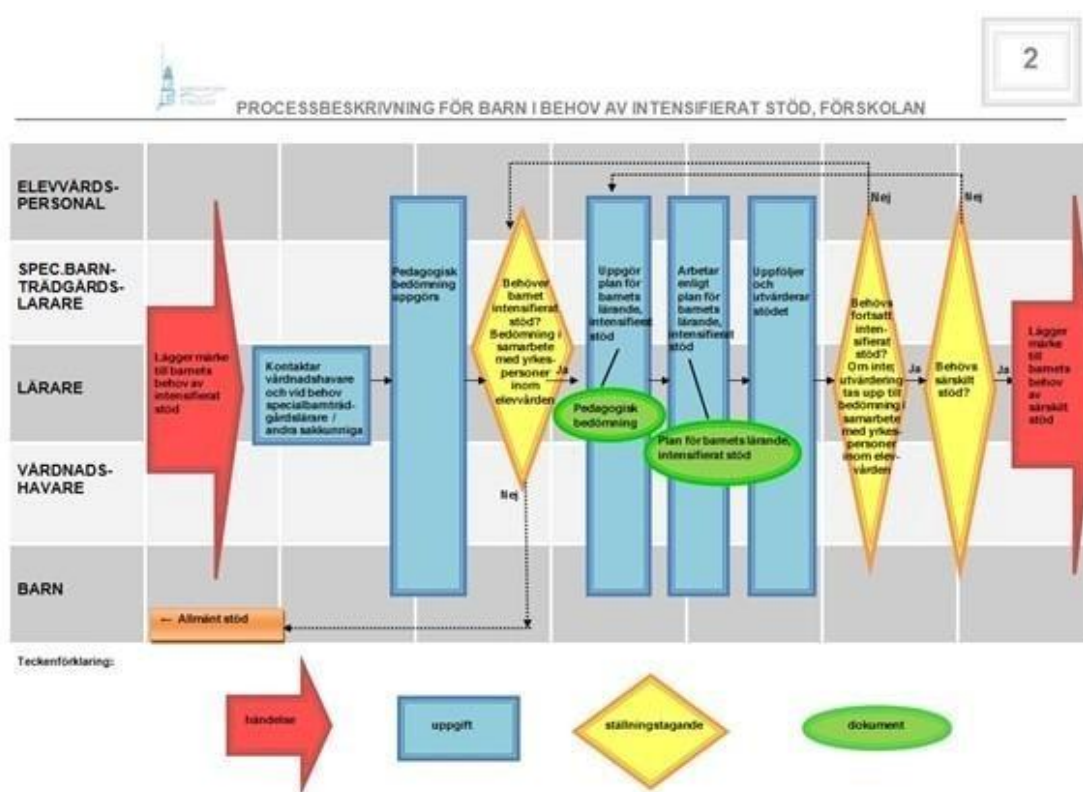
2

PROCESSBESKRIVNING FÖR BARN I BEHOV AV INTENSIFIERAT STÖD, FÖRSKOLAN

ELEVVÅRDS-PERSONAL

SPEC.BARN-TRÄDGÅRDS-LÄRARE

LÄRARE

VÅRDNADS-HAVARE

BARN

Lägger märke till barnets behov av intensifierat stöd

Kontaktar vårdnadshavare och vid behov specialbarnträdgårdslärare / andra sakkunniga

Pedagogisk bedömning uppgörs

Behöver barnet intensifierat stöd? Bedömning i samarbete med yrkespersoner inom elevvården

Ja

Nej

Uppgör plan för barnets lärande, intensifierat stöd

Pedagogisk bedömning

Arbetar enligt plan för barnets lärande, intensifierat stöd

Plan för barnets lärande, intensifierat stöd

Uppföljer och utvärderar stödet

Nej

Behövs fortsatt intensifierat stöd? Om inte; utvärdering tas upp till bedömning i samarbete med yrkespersoner inom elevvården

Ja

Nej

Behövs särskilt stöd?

Ja

Lägger märke till barnets behov av särskilt stöd

← Allmänt stöd

Teckenförklaring:

händelse

uppgift

ställningstagande

dokument